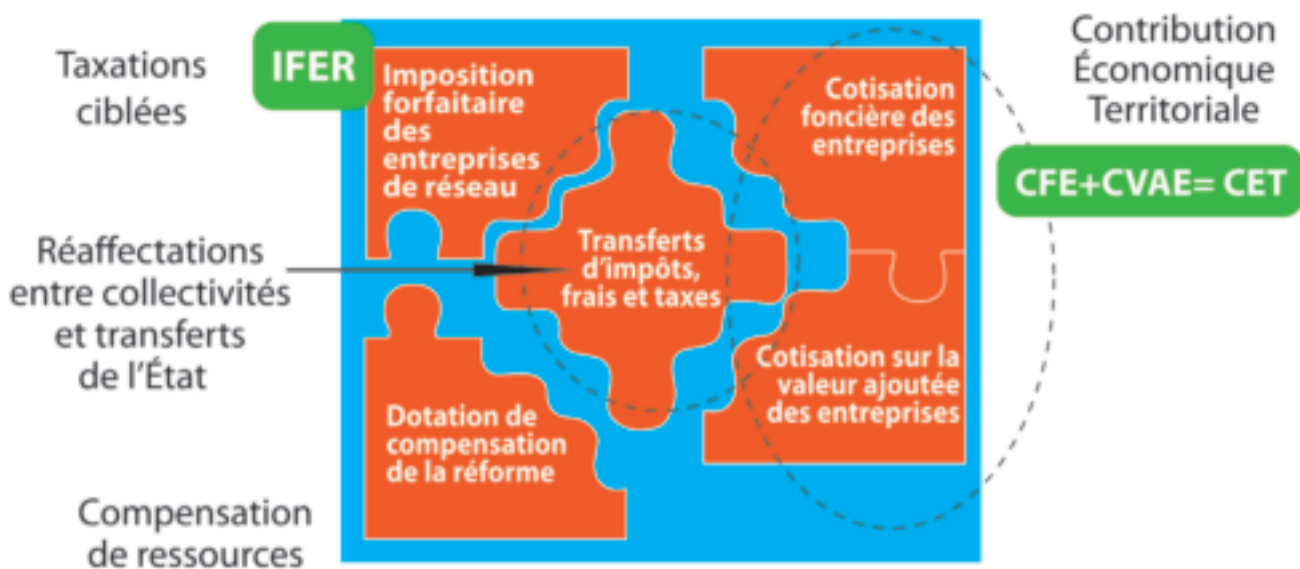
Taxations ciblées

IFER

Imposition forfaitaire des entreprises de réseau

Contribution Économique Territoriale

Cotisation foncière des entreprises

CFE+CVAE= CET

Réaffectations entre collectivités et transferts de l'État

Transferts d'impôts, frais et taxes

Cotisation sur la valeur ajoutée des entreprises

Dotation de compensation de la réforme

Compensation de ressources